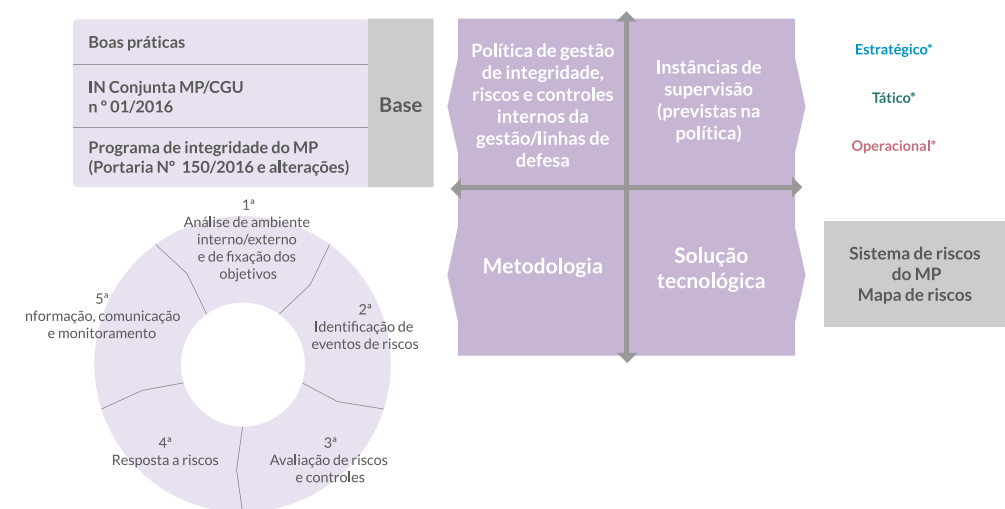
Boas práticas

IN Conjunta MP/CGU n º 01/2016

Programa de integridade do MP (Portaria Nº 150/2016 e alterações)

Base

Política de gestão de integridade, riscos e controles internos da gestão/linhas de defesa

Instâncias de supervisão (previstas na política)

Estratégico*

Tático*

Operacional*

Metodologia

Solução tecnológica

Sistema de riscos do MP
Mapa de riscos

1ª
Análise de ambiente interno/externo e de fixação dos objetivos

2ª
Identificação de eventos de riscos

3ª
Avaliação de riscos e controles

4ª
Resposta a riscos

5ª
nformação, comunicação e monitoramento